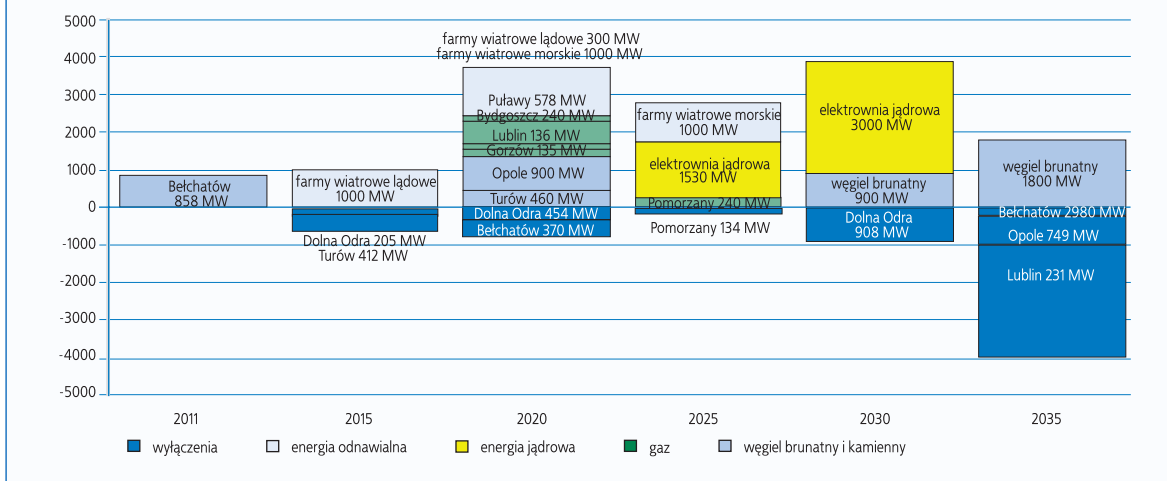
5000
4000
3000
2000
1000
0
-1000
-2000
-3000
-4000
-5000

Bełchatów 858 MW

farmy wiatrowe lądowe 1000 MW
Dolna Odra 205 MW
Turów 412 MW

farmy wiatrowe lądowe 300 MW
farmy wiatrowe morskie 1000 MW
Puławy 578 MW
Bydgoszcz 240 MW
Lublin 136 MW
Gorzów 135 MW
Opole 900 MW
Turów 460 MW
Dolna Odra 454 MW
Bełchatów 370 MW

farmy wiatrowe morskie 1000 MW
elektrownia jądrowa 1530 MW
Pomorzany 240 MW
Pomorzany 134 MW

elektrownia jądrowa 3000 MW
węgiel brunatny 900 MW
Dolna Odra 908 MW

węgiel brunatny 1800 MW
Bełchatów 2980 MW
Opole 749 MW
Lublin 231 MW

2011
2015
2020
2025
2030
2035

wyłączenia
energia odnawialna
energia jądrowa
gaz
węgiel brunatny i kamienny